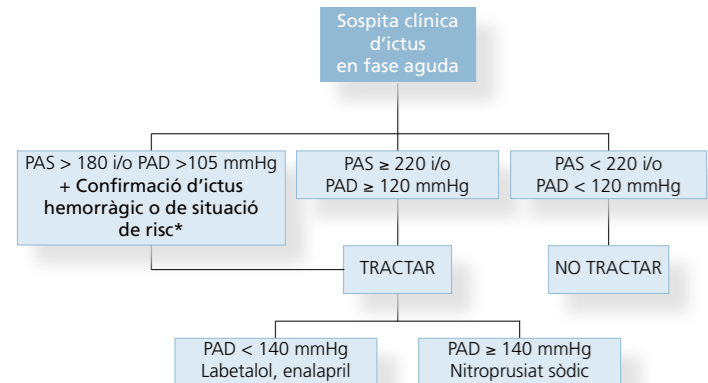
Sospita clínica d’ictus en fase aguda

PAS > 180 i/o PAD >105 mmHg + Confirmació d’ictus hemorràgic o de situació de risc*

PAS ≥ 220 i/o PAD ≥ 120 mmHg

PAS < 220 i/o PAD < 120 mmHg

TRACTAR

NO TRACTAR

PAD < 140 mmHg Labetalol, enalapril

PAD ≥ 140 mmHg Nitroprusiat sòdic